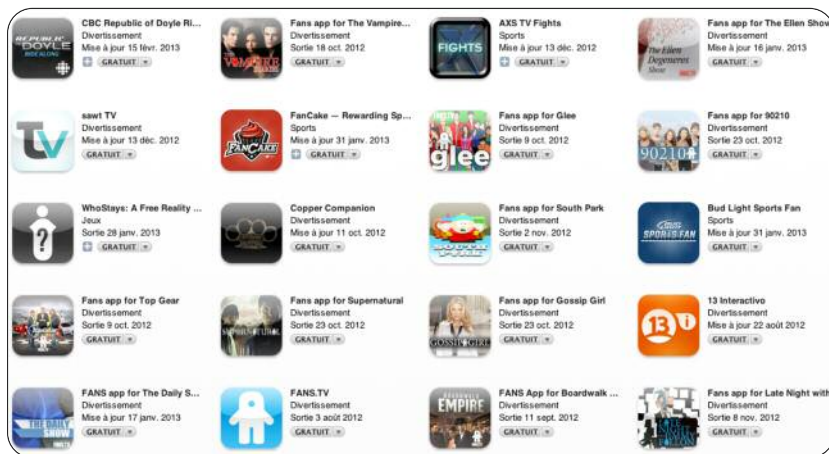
REPUBLIC DOYLE
CBC Republic of Doyle Ri...
Divertissement
Mise à jour 15 févr. 2013
GRATUIT

Fans app for The Vampire...
Divertissement
Sortie 18 oct. 2012
GRATUIT

FIGHTS
AXS TV Fights
Sports
Mise à jour 13 déc. 2012
GRATUIT

The Ellen Degeneres Show
Fans app for The Ellen Show
Divertissement
Mise à jour 16 janv. 2013
GRATUIT

TV
sawt TV
Divertissement
Mise à jour 13 déc. 2012
GRATUIT

FANCAKE
FanCake — Rewarding Sp...
Sports
Mise à jour 31 janv. 2013
GRATUIT

glee
Fans app for Glee
Divertissement
Sortie 9 oct. 2012
GRATUIT

90210
Fans app for 90210
Divertissement
Sortie 23 oct. 2012
GRATUIT

WhoStays: A Free Reality ...
Jeux
Sortie 28 janv. 2013
GRATUIT

Copper Companion
Divertissement
Mise à jour 11 oct. 2012
GRATUIT

Fans app for South Park
Divertissement
Sortie 2 nov. 2012
GRATUIT

SPORTS FAN
Bud Light Sports Fan
Sports
Mise à jour 31 janv. 2013
GRATUIT

Fans app for Top Gear
Divertissement
Sortie 9 oct. 2012
GRATUIT

SUPERNATURAL
Fans app for Supernatural
Divertissement
Sortie 23 oct. 2012
GRATUIT

GOSSIP GIRL
Fans app for Gossip Girl
Divertissement
Sortie 23 oct. 2012
GRATUIT

13 i
13 Interactivo
Divertissement
Mise à jour 22 août 2012
GRATUIT

THE DAILY SHOW
FANS app for The Daily S...
Divertissement
Mise à jour 17 janv. 2013
GRATUIT

FANS.TV
Divertissement
Sortie 3 août 2012
GRATUIT

EMPIRE
FANS App for Boardwalk ...
Divertissement
Sortie 11 sept. 2012
GRATUIT

Fans app for Late Night with
Divertissement
Sortie 8 nov. 2012
GRATUIT